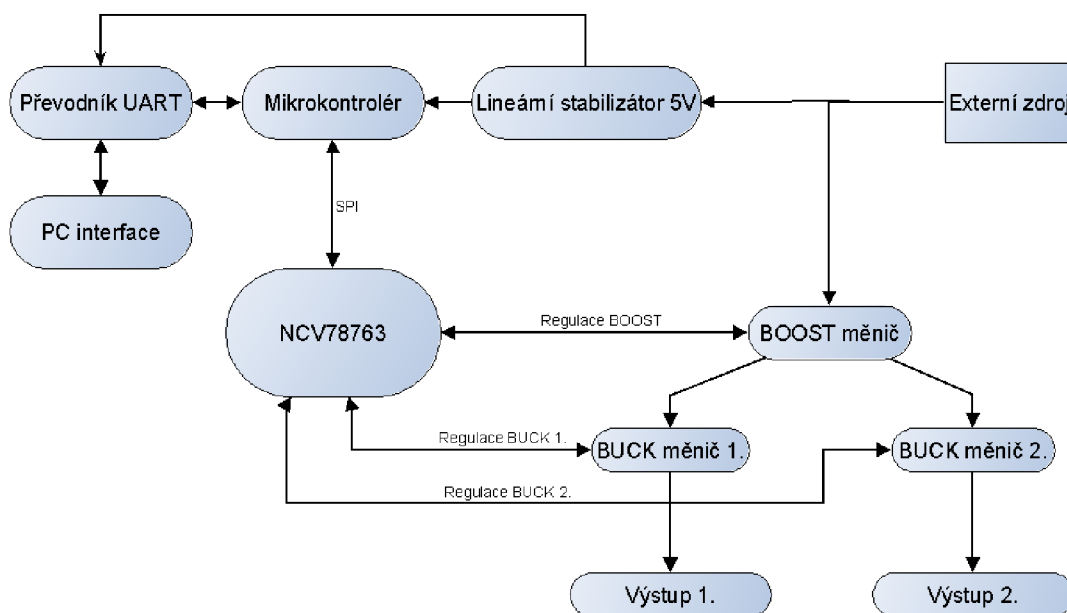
Převodník UART
Mikrokontrolér
Lineární stabilizátor 5V
Externí zdroj
PC interface
SPI
NCV78763
Regulace BOOST
BOOST měnič
Regulace BUCK 1.
BUCK měnič 1.
BUCK měnič 2.
Regulace BUCK 2.
Výstup 1.
Výstup 2.